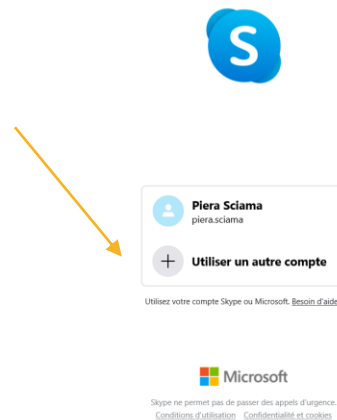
S

Piera Sciama
piera.sciama

+ Utiliser un autre compte

Utilisez votre compte Skype ou Microsoft. Besoin d'aide

Microsoft

Skype ne permet pas de passer des appels d'urgence.
Conditions d'utilisation Confidentialité et cookies